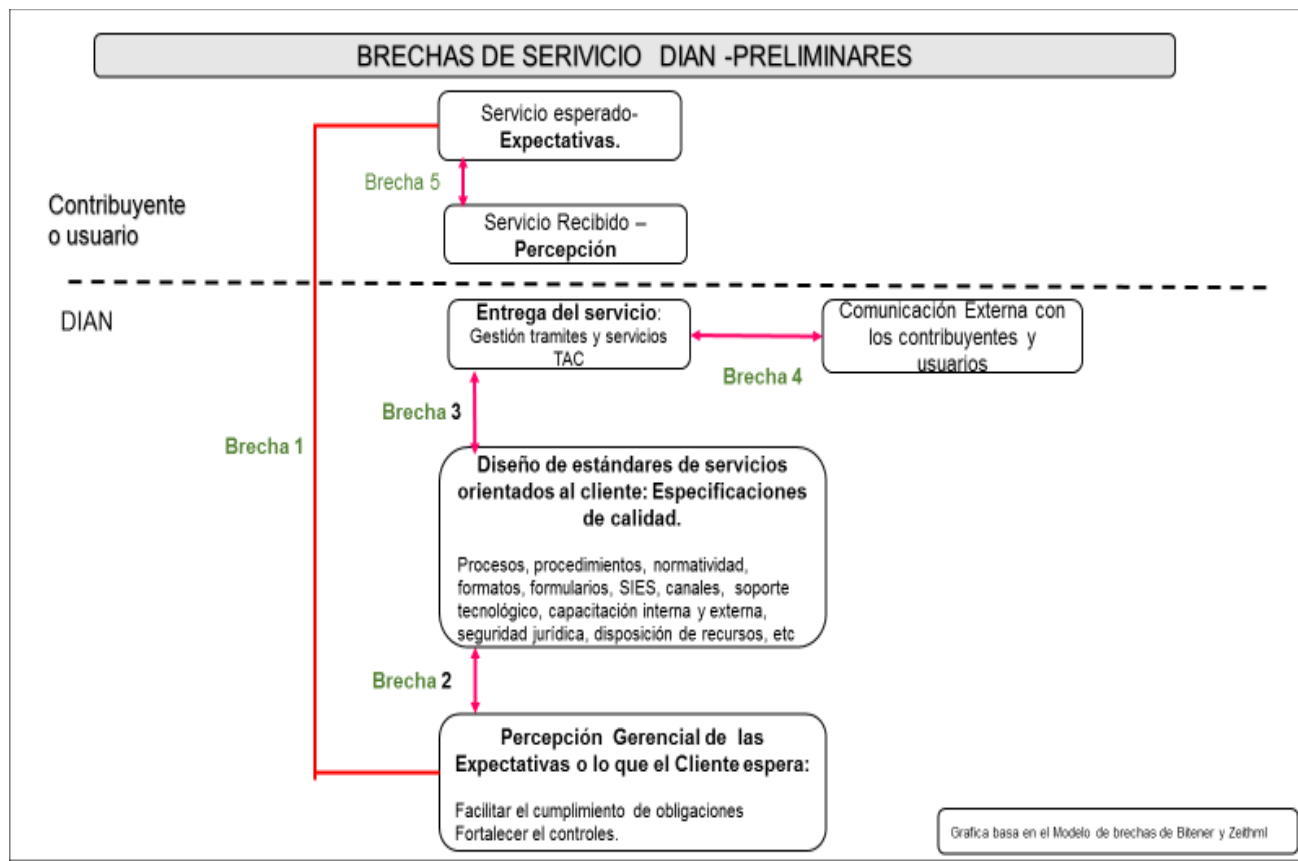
BRECHAS DE SERIVICIO DIAN -PRELIMINARES

Servicio esperado- Expectativas.

Brecha 5

Contribuyente o usuario

Servicio Recibido – Percepción

DIAN

Entrega del servicio: Gestión tramites y servicios TAC

Comunicación Externa con los contribuyentes y usuarios

Brecha 4

Brecha 3

Brecha 1

Diseño de estándares de servicios orientados al cliente: Especificaciones de calidad.

Procesos, procedimientos, normatividad, formatos, formularios, SIES, canales, soporte tecnológico, capacitación interna y externa, seguridad jurídica, disposición de recursos, etc

Brecha 2

Percepción Gerencial de las Expectativas o lo que el Cliente espera:

Facilitar el cumplimiento de obligaciones
Fortalecer el controles.

Grafica basa en el Modelo de brechas de Bitener y Zeithml